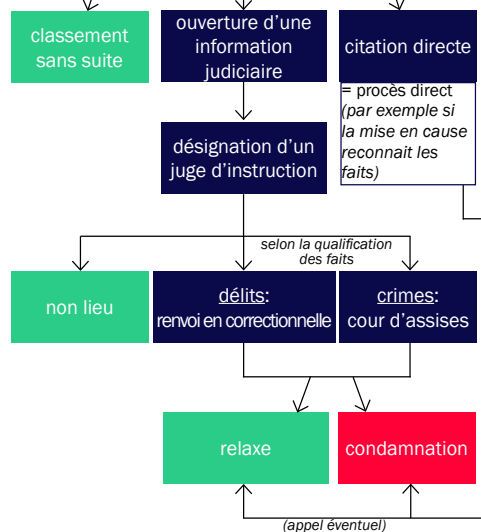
classement sans suite

ouverture d'une information judiciaire

citation directe

= procès direct (par exemple si la mise en cause reconnait les faits)

désignation d'un juge d'instruction

selon la qualification des faits

non lieu

délits: renvoi en correctionnelle

crimes: cour d'assises

relaxe

condamnation

(appel éventuel)